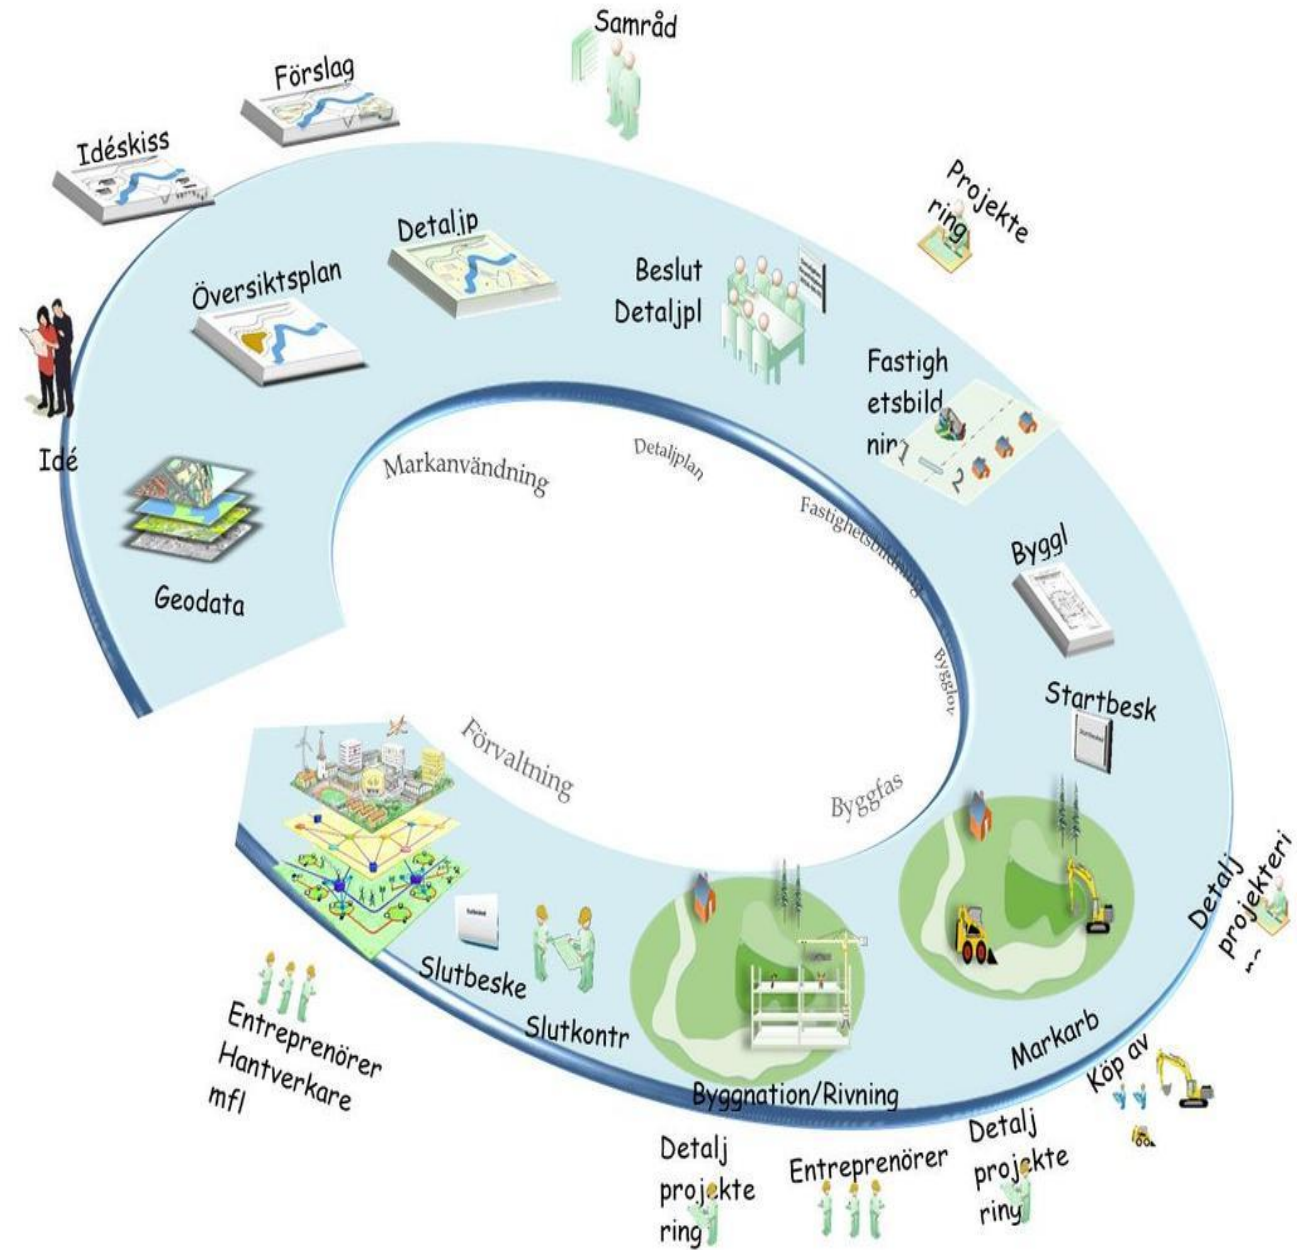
Samråd

Förslag

Idéskiss

Projekte ring

Detaljp

Beslut Detaljpl

Översiktsplan

Fastigh etsbild nin

Idé

Markanvändning

Detaljplan

Fastighetsbildning

Geodata

Byggl

Bygglov

Startbesk

Förvaltning

Byggfas

Detalj projekteri

Slutbeske

Slutkontr

Entreprenörer Hantverkare mfl

Markarb

Byggnation/Rivning

Köp av

Detalj projekte ring

Entreprenörer

Detalj projekte ring